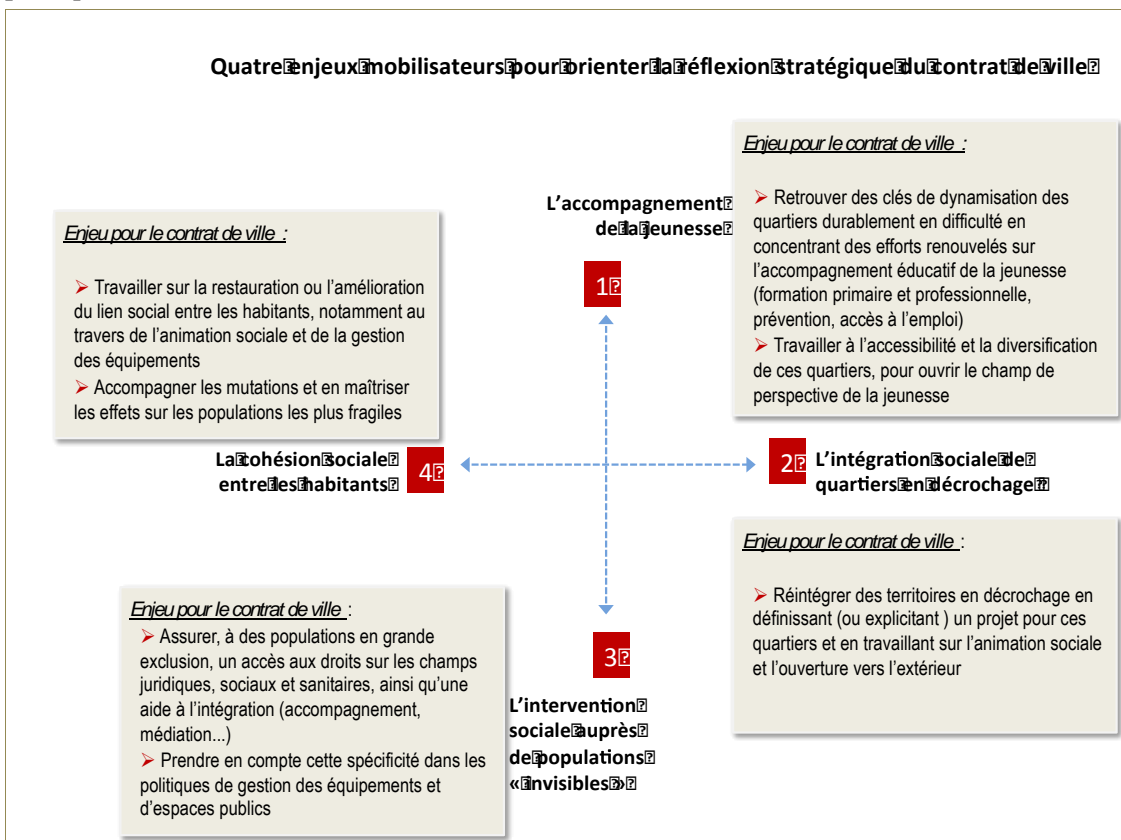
Quatre enjeux mobilisateurs pour orienter la réflexion stratégique du contrat de ville

Enjeu pour le contrat de ville :

➢ Travailler sur la restauration ou l'amélioration du lien social entre les habitants, notamment au travers de l'animation sociale et de la gestion des équipements
➢ Accompagner les mutations et en maîtriser les effets sur les populations les plus fragiles

L'accompagnement de la jeunesse

1

Enjeu pour le contrat de ville :

➢ Retrouver des clés de dynamisation des quartiers durablement en difficulté en concentrant des efforts renouvelés sur l'accompagnement éducatif de la jeunesse (formation primaire et professionnelle, prévention, accès à l'emploi)
➢ Travailler à l'accessibilité et la diversification de ces quartiers, pour ouvrir le champ de perspective de la jeunesse

La cohésion sociale entre les habitants

4

2

L'intégration sociale de quartiers en décrochage

Enjeu pour le contrat de ville :

➢ Réintégrer des territoires en décrochage en définissant (ou explicitant ) un projet pour ces quartiers et en travaillant sur l'animation sociale et l'ouverture vers l'extérieur

Enjeu pour le contrat de ville :
➢ Assurer, à des populations en grande exclusion, un accès aux droits sur les champs juridiques, sociaux et sanitaires, ainsi qu'une aide à l'intégration (accompagnement, médiation...)
➢ Prendre en compte cette spécificité dans les politiques de gestion des équipements et d'espaces publics

3

L'intervention sociale auprès de populations « invisibles »